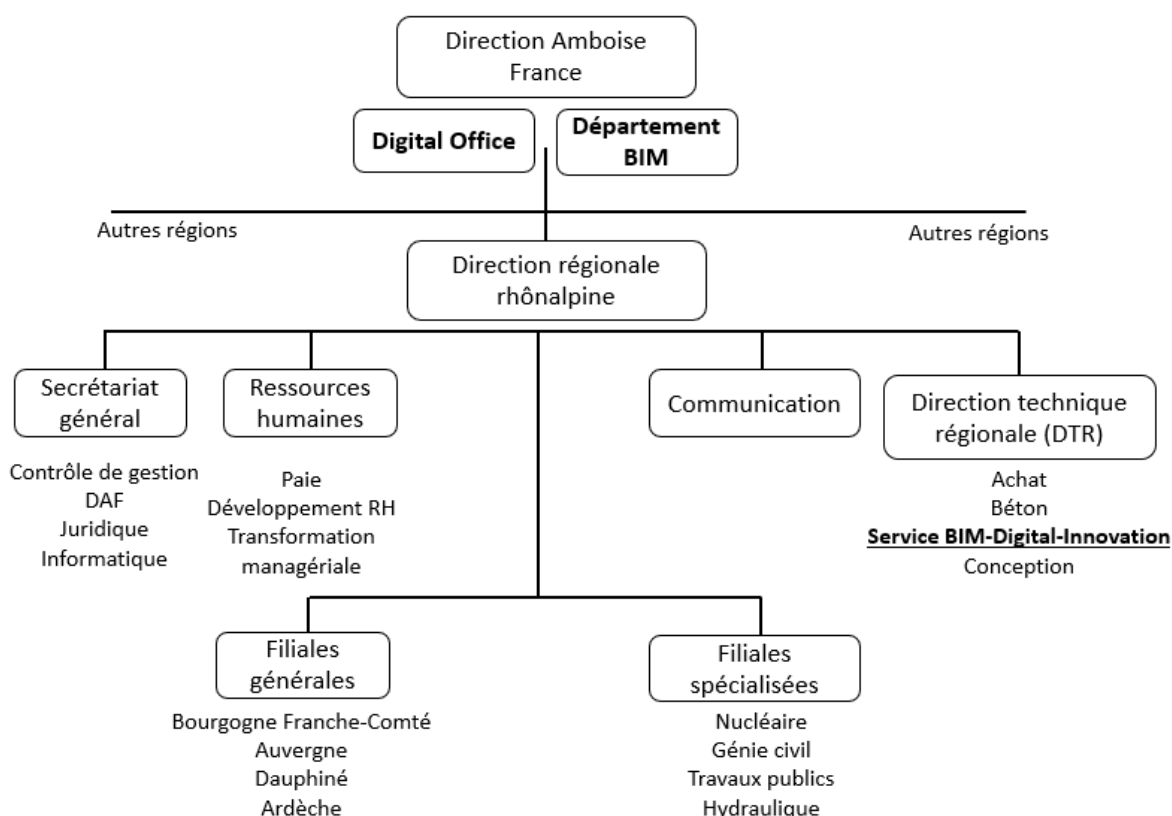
Direction Amboise France

Digital Office

Département BIM

Autres régions

Autres régions

Direction régionale rhônalpine

Secrétariat général

Contrôle de gestion
DAF
Juridique
Informatique

Ressources humaines

Paie
Développement RH
Transformation managériale

Communication

Direction technique régionale (DTR)

Achat
Béton
Service BIM-Digital-Innovation
Conception

Filiales générales

Bourgogne Franche-Comté
Auvergne
Dauphiné
Ardèche

Filiales spécialisées

Nucléaire
Génie civil
Travaux publics
Hydraulique